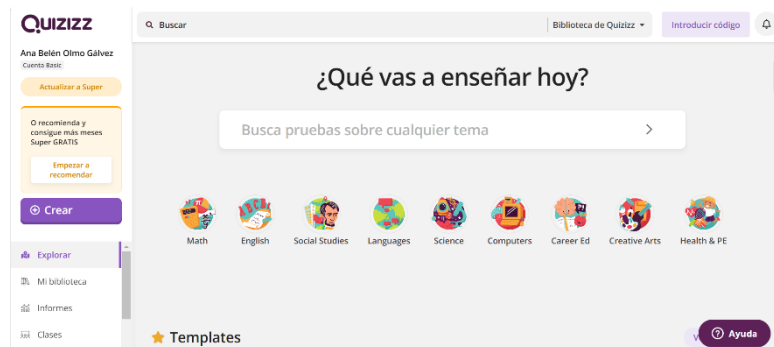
Quizizz

Buscar

Biblioteca de Quizizz

Introducir código

Ana Belén Olmo Gálvez

Cuenta Basic

Actualizar a Super

O recomienda y consigue más meses Super GRATIS

Empezar a recomendar

Crear

Explorar

Mi biblioteca

Informes

Clases

¿Qué vas a enseñar hoy?

Busca pruebas sobre cualquier tema

Math

English

Social Studies

Languages

Science

Computers

Career Ed

Creative Arts

Health & PE

Templates

Ayuda